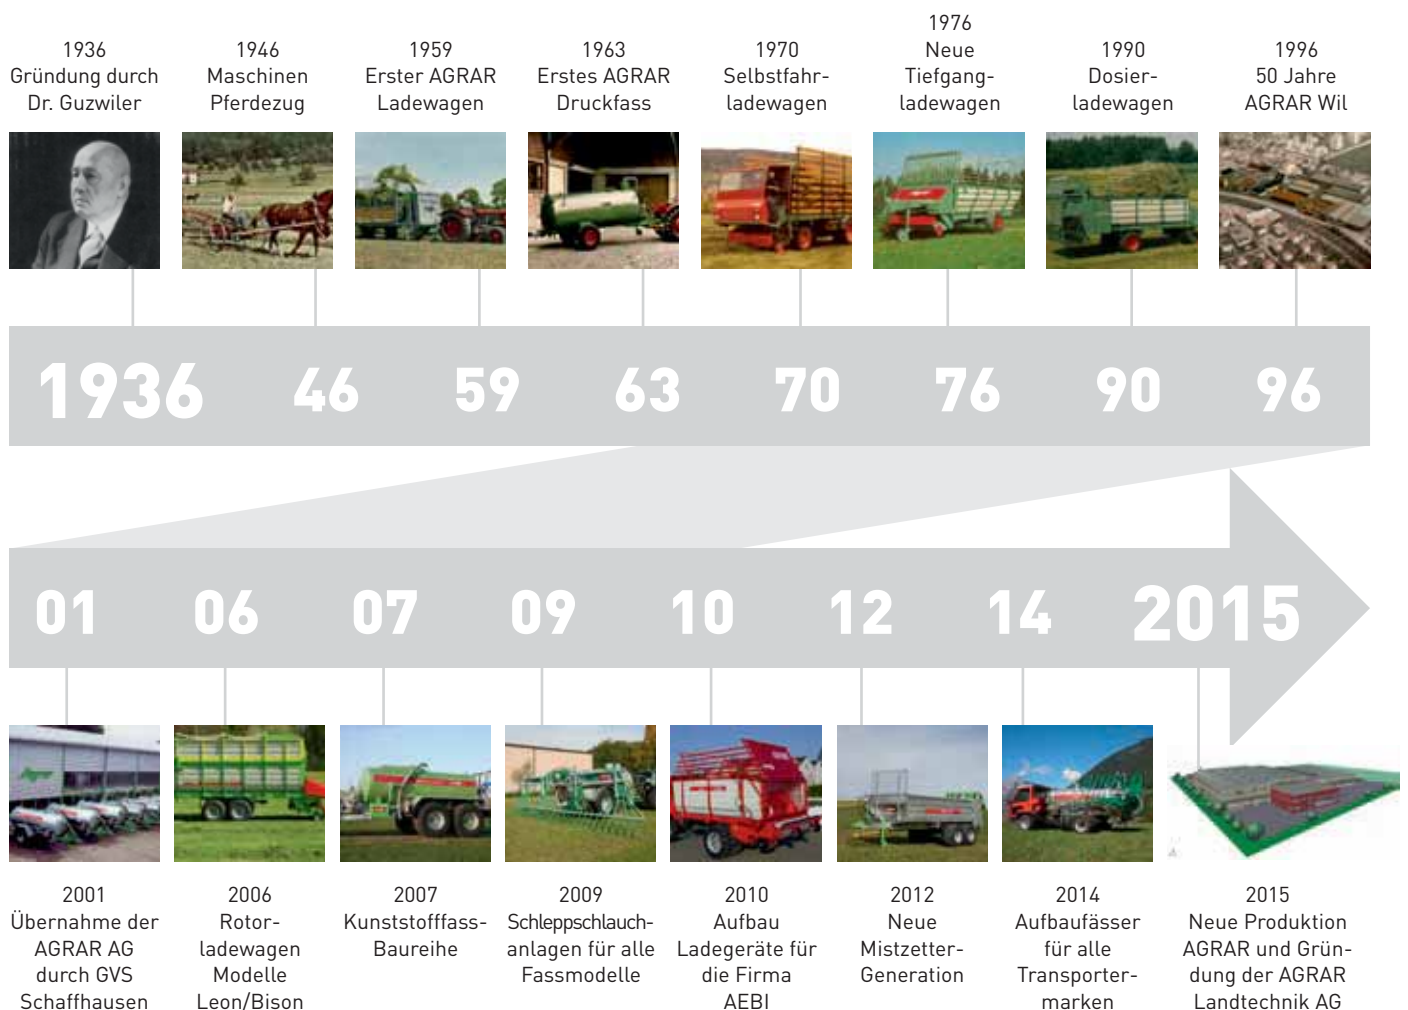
1936
Gründung durch
Dr. Guzwiler

1946
Maschinen
Pferdezug

1959
Erster AGRAR
Ladewagen

1963
Erstes AGRAR
Druckfass

1970
Selbstfahr-
ladewagen

1976
Neue
Tiefgang-
ladewagen

1990
Dosier-
ladewagen

1996
50 Jahre
AGRAR Wil

1936 46 59 63 70 76 90 96

01 06 07 09 10 12 14 2015

2001
Übernahme der
AGRAR AG
durch GVS
Schaffhausen

2006
Rotor-
ladewagen
Modelle
Leon/Bison

2007
Kunststofffass-
Baureihe

2009
Schleppschlauch-
anlagen für alle
Fassmodelle

2010
Aufbau
Ladegeräte für
die Firma
AEBI

2012
Neue
Mistzetter-
Generation

2014
Aufbaufässer
für alle
Transporter-
marken

2015
Neue Produktion
AGRAR und Gründung der AGRAR
Landtechnik AG